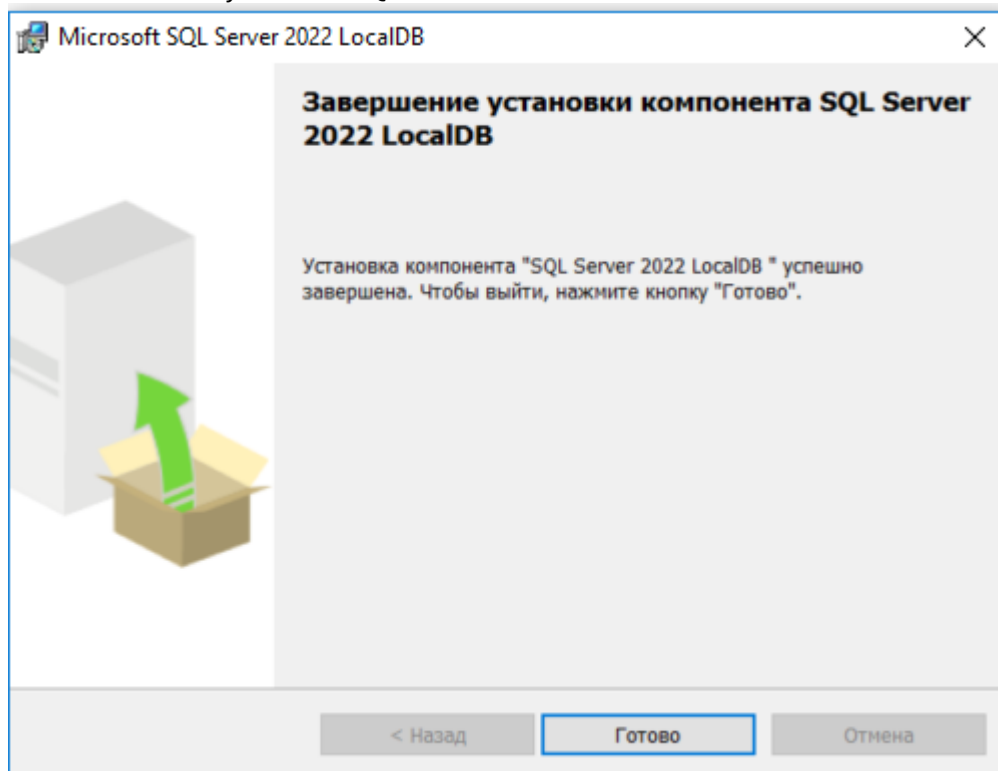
Microsoft SQL Server 2022 LocalDB

Завершение установки компонента SQL Server 2022 LocalDB

Установка компонента "SQL Server 2022 LocalDB " успешно завершена. Чтобы выйти, нажмите кнопку "Готово".

< Назад

Готово

Отмена